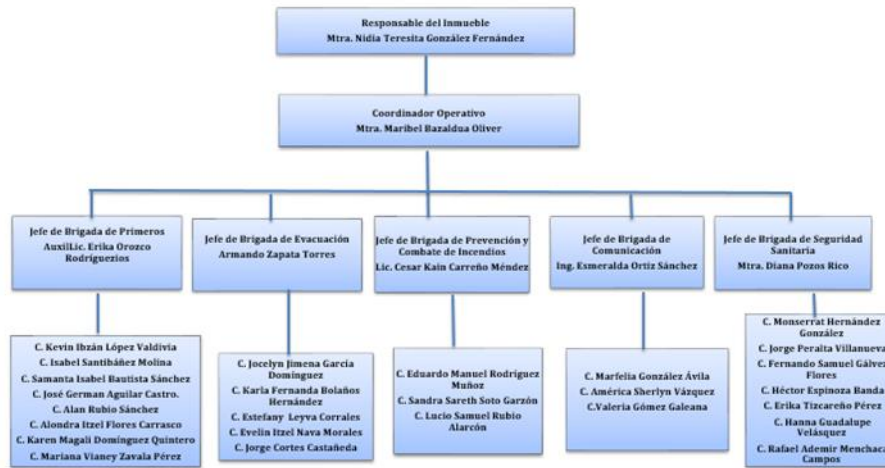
Responsable del Inmueble
Mtra. Nidia Teresita González Fernández

Coordinador Operativo
Mtra. Maribel Bazaldua Oliver

Jefe de Brigada de Primeros AuxilLic. Erika Orozco Rodriguezios

C. Kevin Ibzán López Valdivia
C. Isabel Santibáñez Molina
C. Samanta Isabel Bautista Sánchez
C. José German Aguilar Castro.
C. Alan Rubio Sánchez
C. Alondra Itzel Flores Carrasco
C. Karen Magali Domínguez Quintero
C. Mariana Vianey Zavala Pérez

Jefe de Brigada de Evacuación
Armando Zapata Torres

C. Jocelyn Jimena García Domínguez
C. Karla Fernanda Bolaños Hernández
C. Estefany Leyva Corrales
C. Evelin Itzel Nava Morales
C. Jorge Cortes Castañeda

Jefe de Brigada de Prevención y Combate de Incendios
Lic. Cesar Kain Carreño Méndez

C. Eduardo Manuel Rodriguez Muñoz
C. Sandra Sareth Soto Garzón
C. Lucio Samuel Rubio Alarcón

Jefe de Brigada de Comunicación
Ing. Esmeralda Ortiz Sánchez

C. Marfelia González Ávila
C. América Sherlyn Vázquez
C.Valeria Gómez Galeana

Jefe de Brigada de Seguridad Sanitaria
Mtra. Diana Pozos Rico

C. Monserrat Hernández González
C. Jorge Peralta Villanueva
C. Fernando Samuel Gálvez Flores
C. Héctor Espinoza Banda
C. Erika Tizcareño Pérez
C. Hanna Guadalupe Velásquez
C. Rafael Ademir Menchaca Campos